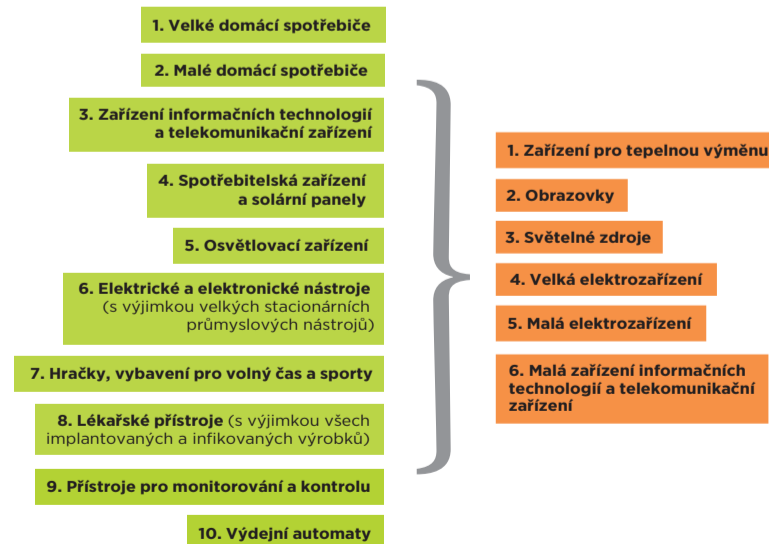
1. Velké domácí spotřebiče

2. Malé domácí spotřebiče

3. Zařízení informačních technologií a telekomunikační zařízení

4. Spotřebitelská zařízení a solární panely

5. Osvětlovací zařízení

6. Elektrické a elektronické nástroje (s výjimkou velkých stacionárních průmyslových nástrojů)

7. Hračky, vybavení pro volný čas a sporty

8. Lékařské přístroje (s výjimkou všech implantovaných a infikovaných výrobků)

9. Přístroje pro monitorování a kontrolu

10. Výdejní automaty

1. Zařízení pro tepelnou výměnu

2. Obrazovky

3. Světelné zdroje

4. Velká elektrozařízení

5. Malá elektrozařízení

6. Malá zařízení informačních technologií a telekomunikační zařízení